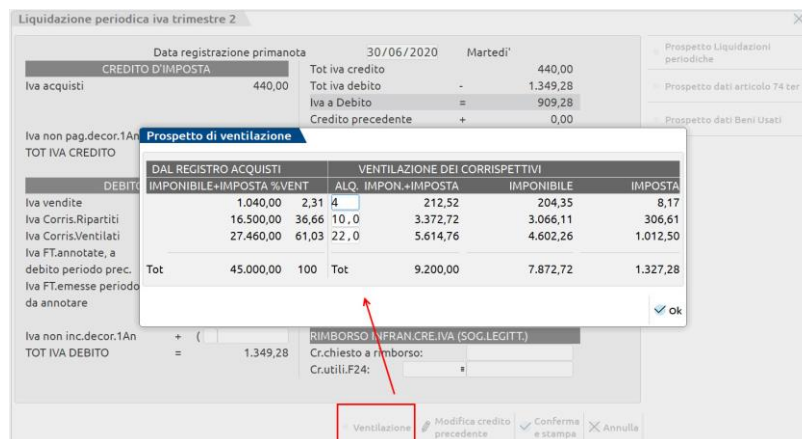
Liquidazione periodica iva trimestre 2

Data registrazione primanota 30/06/2020 Martedi'

CREDITO D'IMPOSTA

Iva acquisti 440,00

Tot iva credito 440,00
Tot iva debito - 1.349,28
Iva a Debito = 909,28
Credito precedente + 0,00

Iva non pag.decor.1An
TOT IVA CREDITO

DEBITO

Iva vendite
Iva Corris.Ripartiti
Iva Corris.Ventilati
Iva FT.annotate, a debito periodo prec.
Iva FT.emesse periodo da annotare

Iva non inc.decor.1An + (
TOT IVA DEBITO = 1.349,28

RIMBORSO INFRAN.CRE.IVA (SOG.LEGITT.)
Cr.chiesto a rimborso:
Cr.utili.F24:

Prospetto Liquidazioni periodiche
Prospetto dati articolo 74 ter
Prospetto dati Beni Usati

Prospetto di ventilazione

| DAL REGISTRO ACQUISTI | | VENTILAZIONE DEI CORRISPETTIVI | | | |
|---|---|---|---|---|---|
| IMPONIBILE+IMPOSTA | %VENT | ALQ. | IMPON.+IMPOSTA | IMPONIBILE | IMPOSTA |
| 1.040,00 | 2,31 | 4 | 212,52 | 204,35 | 8,17 |
| 16.500,00 | 36,66 | 10,0 | 3.372,72 | 3.066,11 | 306,61 |
| 27.460,00 | 61,03 | 22,0 | 5.614,76 | 4.602,26 | 1.012,50 |
| Tot 45.000,00 | 100 | Tot | 9.200,00 | 7.872,72 | 1.327,28 |

Ok

Ventilazione | Modifica credito precedente | Conferma e stampa | Annulla